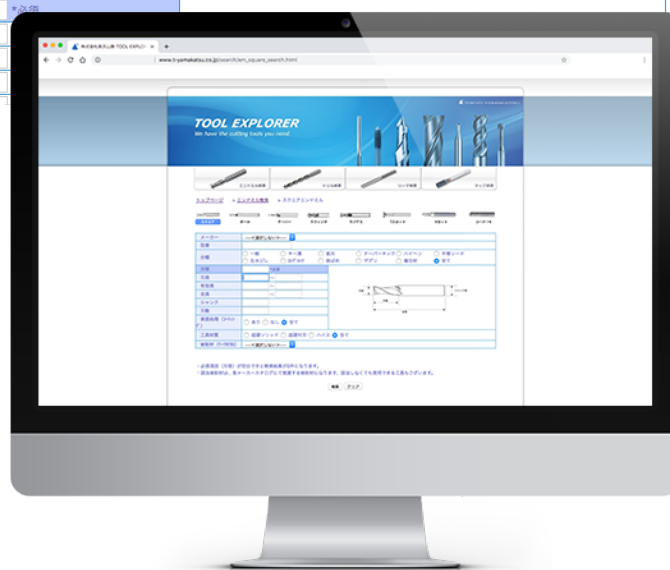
*必須

株式会社高見山商 TOOL EXPLO

www.t-yamakatsu.co.jp/search/em_square_search.html

TOOL EXPLORER
We have the cutting tools you need.

エンドミル検索
ドリル検索
リーマ検索
タップ検索

トップページ > エンドミル検索 > スクエアエンドミル

スクエア

メーカー
---メーカーを選択しない---

商品

分類
一般
多刃
長刃
ロングネック
超硬
ハイス
エボリュ
テーパー

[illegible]

刃径
刃長
有効長
全長
シャンク
刃数

首部形状（ネック）
あり
なし
全て

工具材質
超硬ソリッド
超硬付刃
ハイス
全て

被削材（ワーク材）
---被削材を選択しない---

・必須項目（刃径）が空白ですと検索結果が0件になります。
・該当検索項目は、各メーカーカタログにて記載する項目になります。該当しなくても使用できる工具もございます。

検索
クリア